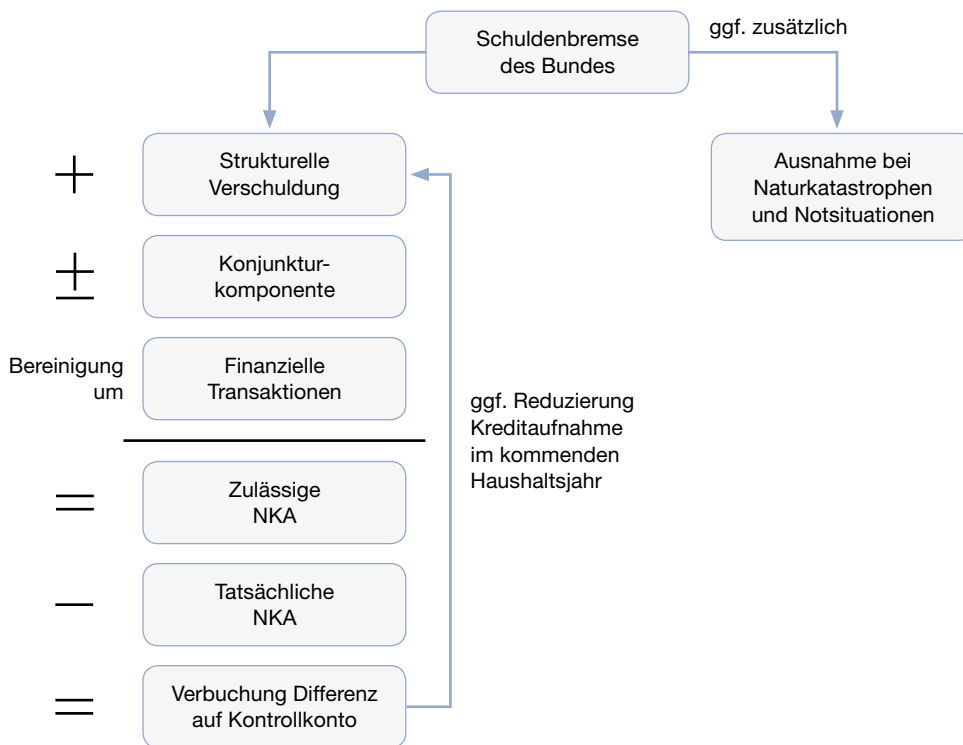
Schuldenbremse des Bundes

ggf. zusätzlich

Ausnahme bei Naturkatastrophen und Notsituationen

+ Strukturelle Verschuldung

± Konjunkturkomponente

Bereinigung um Finanzielle Transaktionen

= Zulässige NKA

− Tatsächliche NKA

= Verbuchung Differenz auf Kontrollkonto

ggf. Reduzierung Kreditaufnahme im kommenden Haushaltsjahr